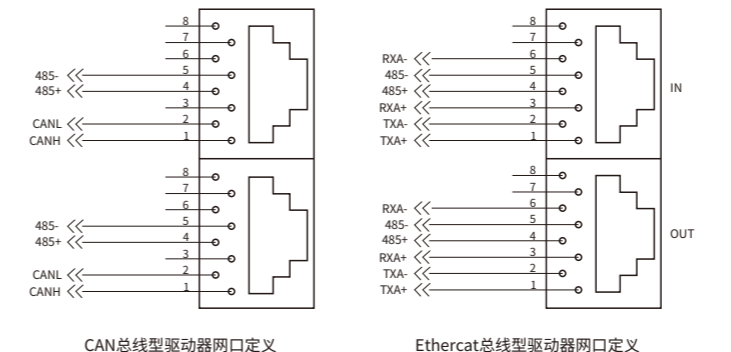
8
7
6
485- 5
485+ 4
3
CANL 2
CANH 1

8
7
6
485- 5
485+ 4
3
CANL 2
CANH 1

CAN总线型驱动器网口定义

RXA- 8
7
6
485- 5
485+ 4
RXA+ 3
TXA- 2
TXA+ 1

IN

8
7
RXA- 6
485- 5
485+ 4
RXA+ 3
TXA- 2
TXA+ 1

OUT

Ethercat总线型驱动器网口定义